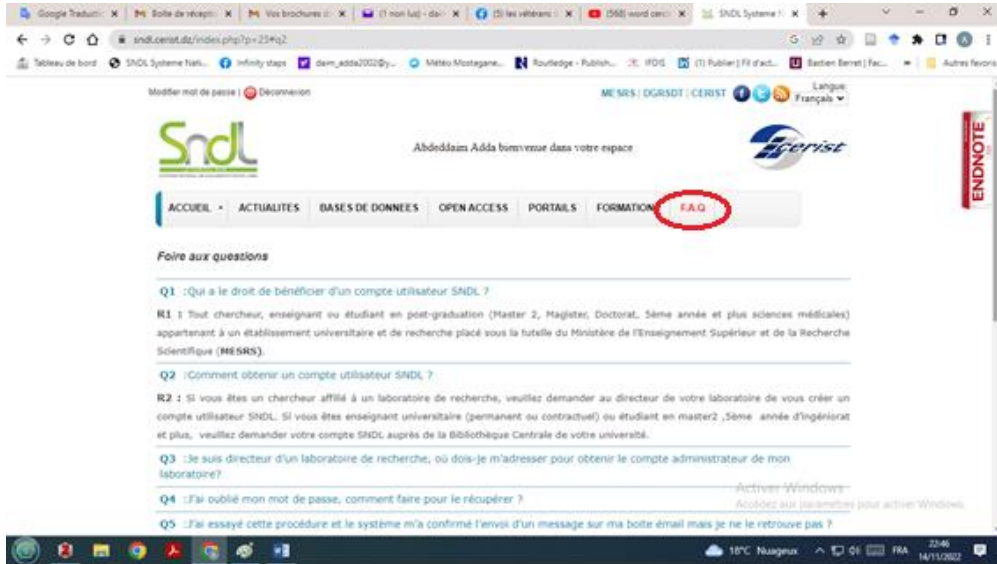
Google Traducti | Boîte de récepti | Vos brochures | (1 non lu) - dam | (5) les vétérans | (568) word cercl | SNDL Systeme N

sndl.cerist.dz/index.php?p=25#q2

Tableau de bord | SNDL Systeme Nati... | Infinity steps | daim_adda2002@y... | Météo Mostagane... | Routledge - Publish... | IFDIS | (1) Publier | Fil d'act... | Bastien Berret | Fac... | Autres favoris

Modifier mot de passe | Déconnexion

MESRS | DGRSDT | CERIST

Langue Français

SNDL

Abdeddaim Adda bienvenue dans votre espace

cerist

ENDNOTE

ACCUEIL | ACTUALITES | BASES DE DONNEES | OPEN ACCESS | PORTAILS | FORMATION | F.A.Q

Foire aux questions

Q1 :Qui a le droit de bénéficier d'un compte utilisateur SNDL ?

R1 : Tout chercheur, enseignant ou étudiant en post-graduation (Master 2, Magister, Doctorat, 5ème année et plus sciences médicales) appartenant à un établissement universitaire et de recherche placé sous la tutelle du Ministère de l'Enseignement Supérieur et de la Recherche Scientifique (MESRS).

Q2 :Comment obtenir un compte utilisateur SNDL ?

R2 : Si vous êtes un chercheur affilié à un laboratoire de recherche, veuillez demander au directeur de votre laboratoire de vous créer un compte utilisateur SNDL. Si vous êtes enseignant universitaire (permanent ou contractuel) ou étudiant en master2 ,5ème année d'ingéniorat et plus, veuillez demander votre compte SNDL auprès de la Bibliothèque Centrale de votre université.

Q3 :Je suis directeur d'un laboratoire de recherche, où dois-je m'adresser pour obtenir le compte administrateur de mon laboratoire?

Q4 :J'ai oublié mon mot de passe, comment faire pour le récupérer ?

Q5 :J'ai essayé cette procédure et le système m'a confirmé l'envoi d'un message sur ma boite email mais je ne le retrouve pas ?

Activer Windows
Accédez aux paramètres pour activer Windows.

18°C Nuageux | FRA | 22:46 14/11/2022